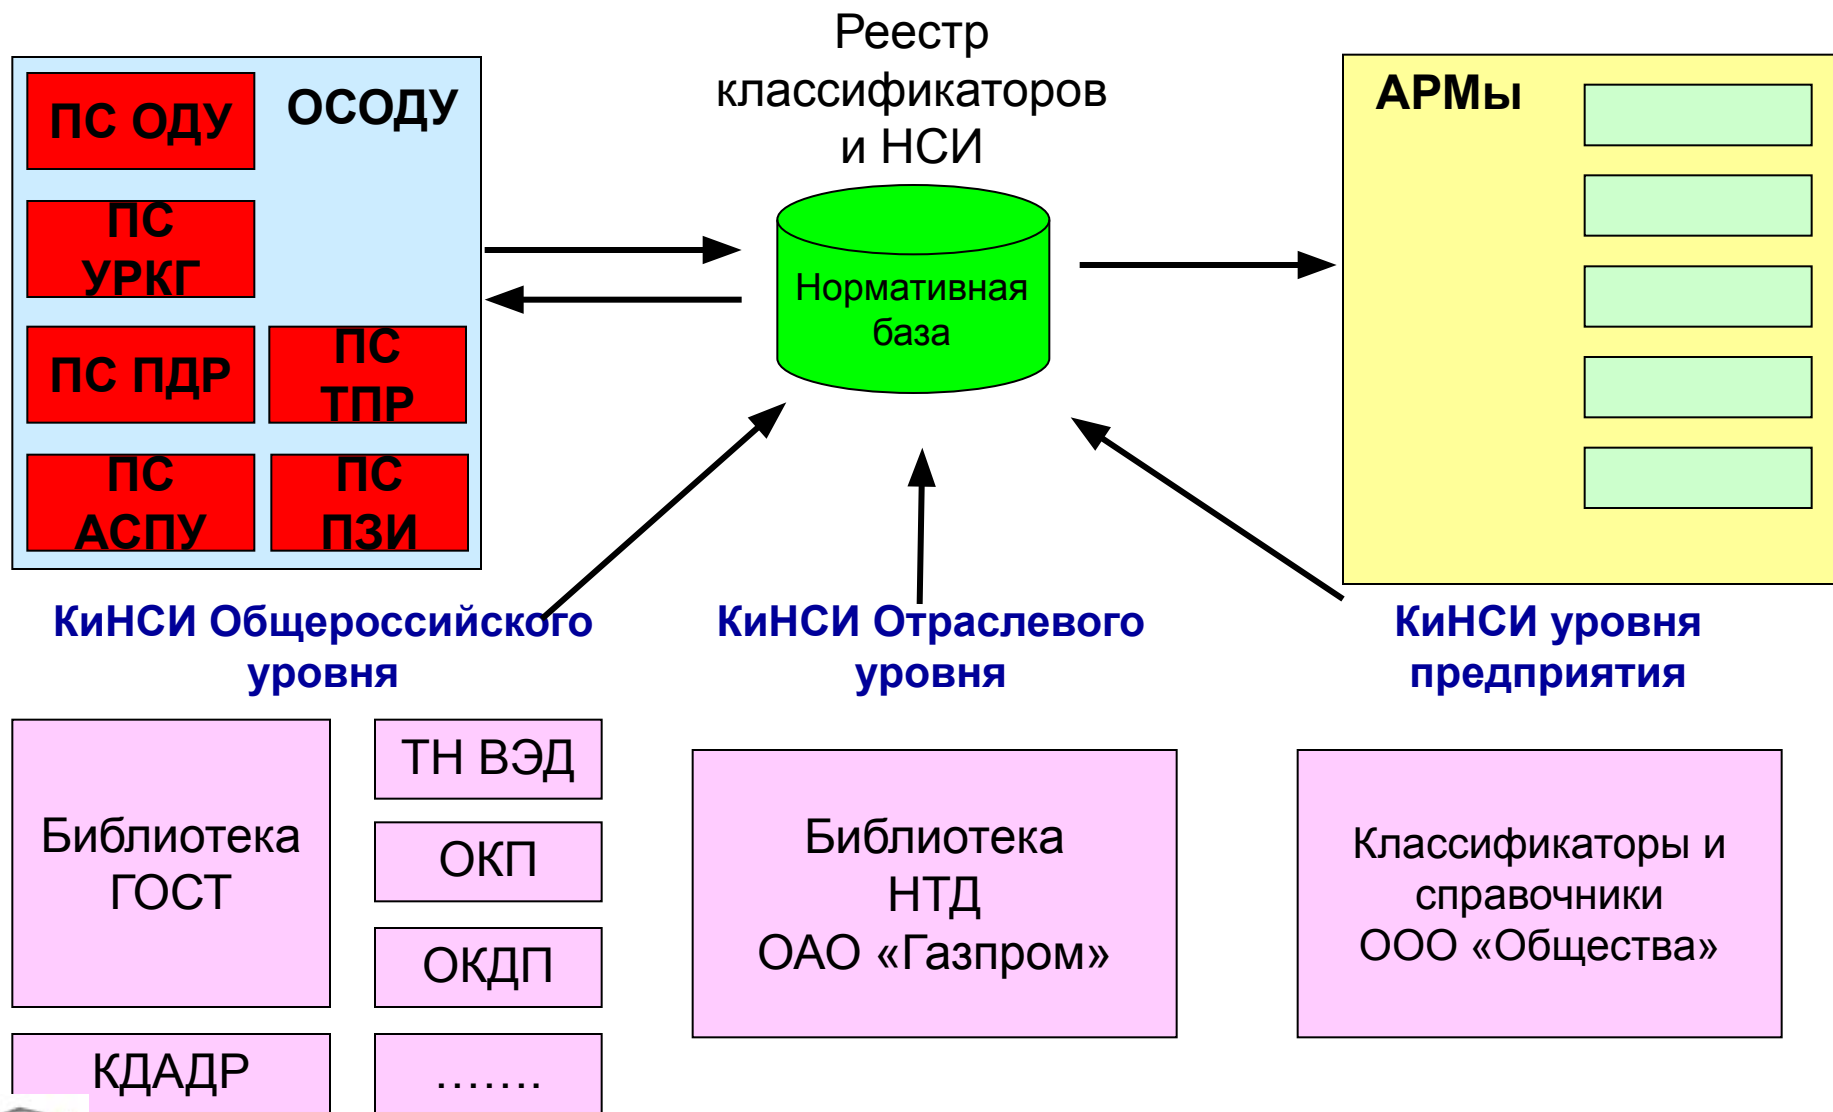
ПС ОДУ

ОСОДУ

ПС УРКГ

ПС ПДР

ПС ТПР

ПС АСПУ

ПС ПЗИ

Реестр классификаторов и НСИ

Нормативная база

АРМы

КиНСИ Общероссийского уровня

КиНСИ Отраслевого уровня

КиНСИ уровня предприятия

Библиотека ГОСТ

ТН ВЭД

ОКП

ОКДП

КДАДР

.......

Библиотека НТД ОАО «Газпром»

Классификаторы и справочники ООО «Общества»